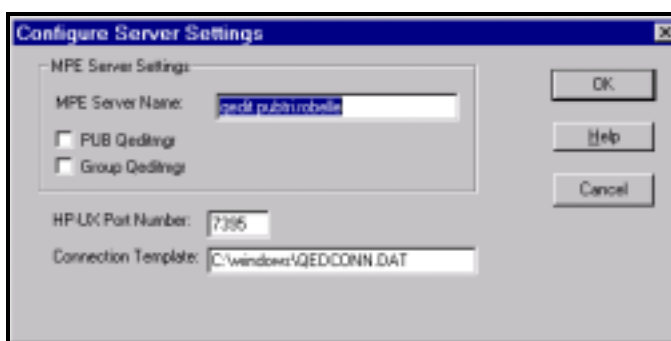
Configure Server Settings

MPE Server Settings

MPE Server Name: qedit.pubtn.robelle

PUB Qeditmgr

Group Qeditmgr

HP-UX Port Number: 7395

Connection Template: C:\windows\QEDCONN.DAT

OK

Help

Cancel